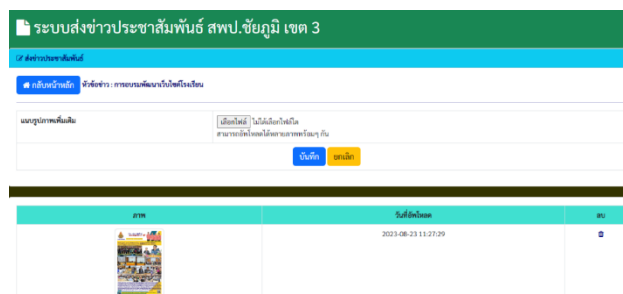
ระบบส่งข่าวประชาสัมพันธ์ สพป.ชัยภูมิ เขต 3

ส่งข่าวประชาสัมพันธ์

กลับหน้าหลัก หัวข้อข่าว : การอบรมพัฒนาเว็บไซต์โรงเรียน

แนบรูปภาพเพิ่มเติม
เลือกไฟล์ ไม่ได้เลือกไฟล์ใด
สามารถเลือกไฟล์ได้หลายภาพพร้อมๆ กัน

บันทึก ยกเลิก

| ภาพ | วันที่อัพโหลด | ลบ |
|---|---|---|
| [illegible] | 2023-08-23 11:27:29 | |